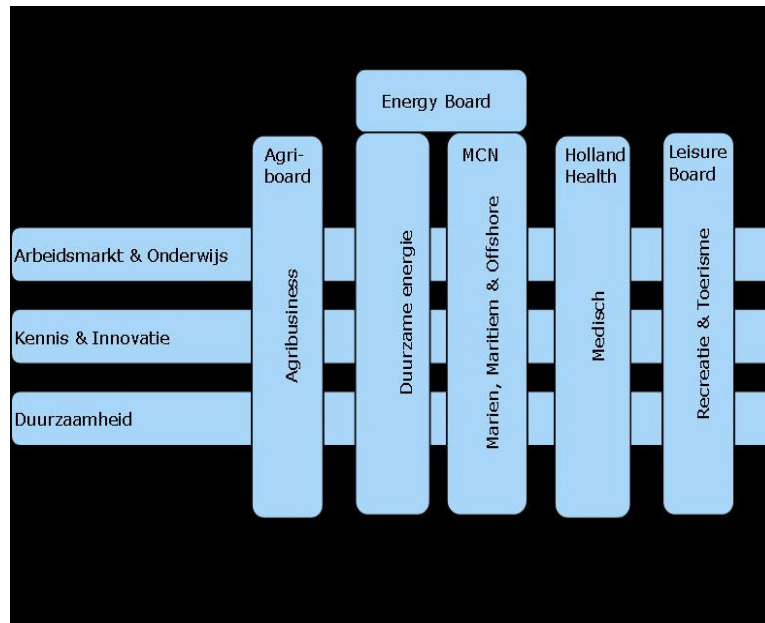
Energy Board

Agri-board

MCN

Holland Health

Leisure Board

Arbeidsmarkt & Onderwijs

Kennis & Innovatie

Duurzaamheid

Agribusiness

Duurzame energie

Marien, Maritiem & Offshore

Medisch

Recreatie & Toerisme